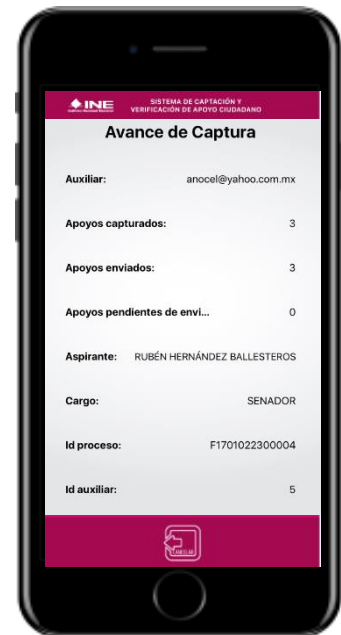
INE Instituto Nacional Electoral

SISTEMA DE CAPTACIÓN Y VERIFICACIÓN DE APOYO CIUDADANO

Avance de Captura

Auxiliar: anocel@yahoo.com.mx

Apoyos capturados: 3

Apoyos enviados: 3

Apoyos pendientes de envi... 0

Aspirante: RUBÉN HERNÁNDEZ BALLESTEROS

Cargo: SENADOR

Id proceso: F1701022300004

Id auxiliar: 5

CANCELAR